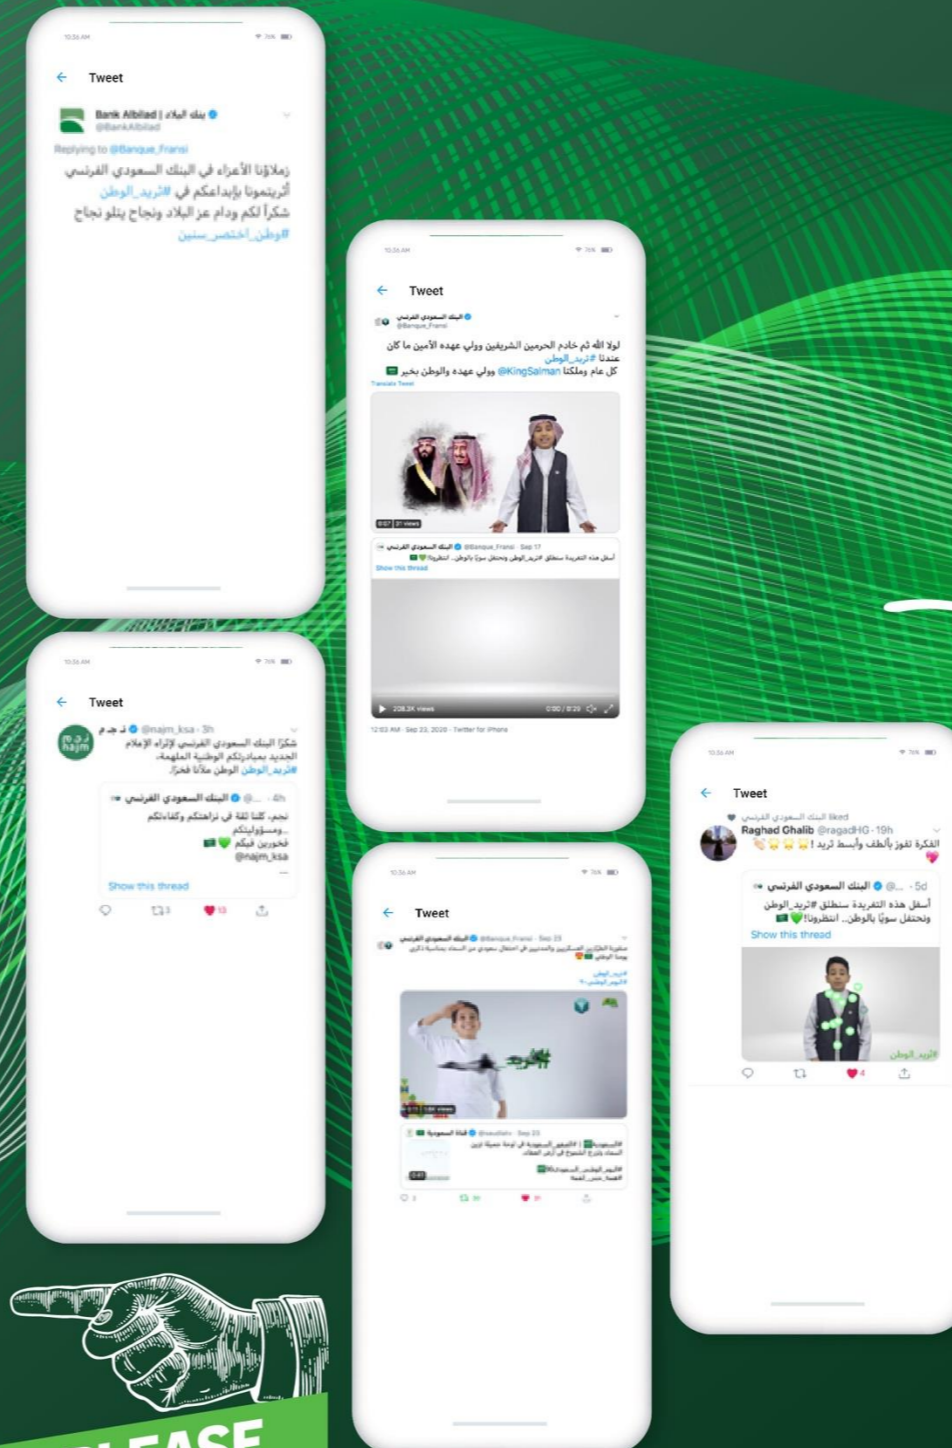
10:36 AM

Tweet

Bank Albilad | بنك البلاد
@BankAlbilad
Replying to @Banque_Fransi
زملاؤنا الأعزاء في البنك السعودي الفرنسي أثريتمونا بإبداعكم في #نريد_الوطن شكراً لكم ودام عز البلاد ونجاح يتلو نجاح #وطن_اختصر_سنين

10:36 AM

Tweet

البنك السعودي الفرنسي
@Banque_Fransi
لولا الله ثم خادم الحرمين الشريفين وولي عهده الأمين ما كان عندنا #نريد_الوطن
كل عام وملكتنا @KingSalman وولي عهده والوطن بخير
Translate Tweet
0:07 | 31 views
البنك السعودي الفرنسي @Banque_Fransi · Sep 17
أسفل هذه التغريدة سنطلق #نريد_الوطن ونحتفل سوياً بالوطن.. انتظرونا!
Show this thread
208.3K views 0:00 / 0:29
12:03 AM · Sep 23, 2020 · Twitter for iPhone

10:36 AM

Tweet

نجم @najm_ksa · 3h
شكراً البنك السعودي الفرنسي لإثراء الإعلام الجديد بمبادراتكم الوطنية الملهمة. #نريد_الوطن الوطن ملأنا فخراً.
البنك السعودي الفرنسي @... · 4h
نجم، كلنا ثقة في نزاهتكم وكفاءتكم ومسؤوليتكم
فخورين فيكم
@najm_ksa
Show this thread
3 13

10:36 AM

Tweet

البنك السعودي الفرنسي @Banque_Fransi · Sep 23
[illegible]
#نريد_الوطن
#اليوم_الوطني
قناة السعودية @saudiatv · Sep 23
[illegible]

10:36 AM

Tweet

البنك السعودي الفرنسي liked
Raghad Ghalib @ragadHG · 19h
الفكرة تفوز بألطف وأبسط تريد !
البنك السعودي الفرنسي @... · 5d
أسفل هذه التغريدة سنطلق #نريد_الوطن ونحتفل سوياً بالوطن.. انتظرونا!
Show this thread
#نريد_الوطن
4

PLEASE